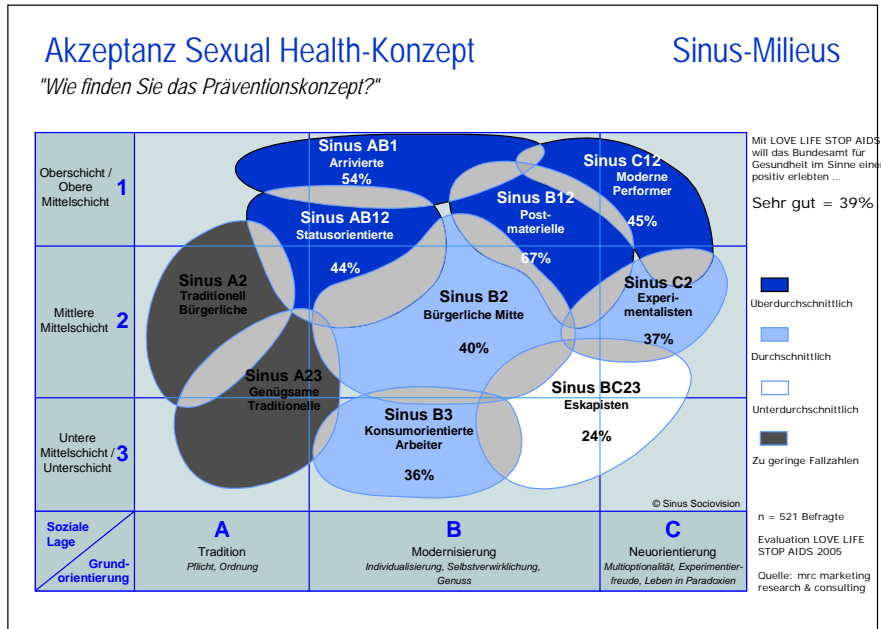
Akzeptanz Sexual Health-Konzept

Sinus-Milieus

"Wie finden Sie das Präventionskonzept?"

Oberschicht / Obere Mittelschicht 1

Mittlere Mittelschicht 2

Untere Mittelschicht / Unterschicht 3

Sinus AB1 Arrivierte 54%

Sinus C12 Moderne Performer 45%

Sinus AB12 Statusorientierte 44%

Sinus B12 Postmaterielle 67%

Sinus A2 Traditionell Bürgerliche

Sinus B2 Bürgerliche Mitte 40%

Sinus C2 Experimentalisten 37%

Sinus A23 Genügsame Traditionelle

Sinus BC23 Eskapisten 24%

Sinus B3 Konsumorientierte Arbeiter 36%

© Sinus Sociovision

Soziale Lage

Grundorientierung

A Tradition Pflicht, Ordnung

B Modernisierung Individualisierung, Selbstverwirklichung, Genuss

C Neuorientierung Multioptionalität, Experimentierfreude, Leben in Paradoxien

Mit LOVE LIFE STOP AIDS will das Bundesamt für Gesundheit im Sinne eine positiv erlebten ...

Sehr gut = 39%

Überdurchschnittlich

Durchschnittlich

Unterdurchschnittlich

Zu geringe Fallzahlen

n = 521 Befragte

Evaluation LOVE LIFE STOP AIDS 2005

Quelle: mrc marketing research & consulting